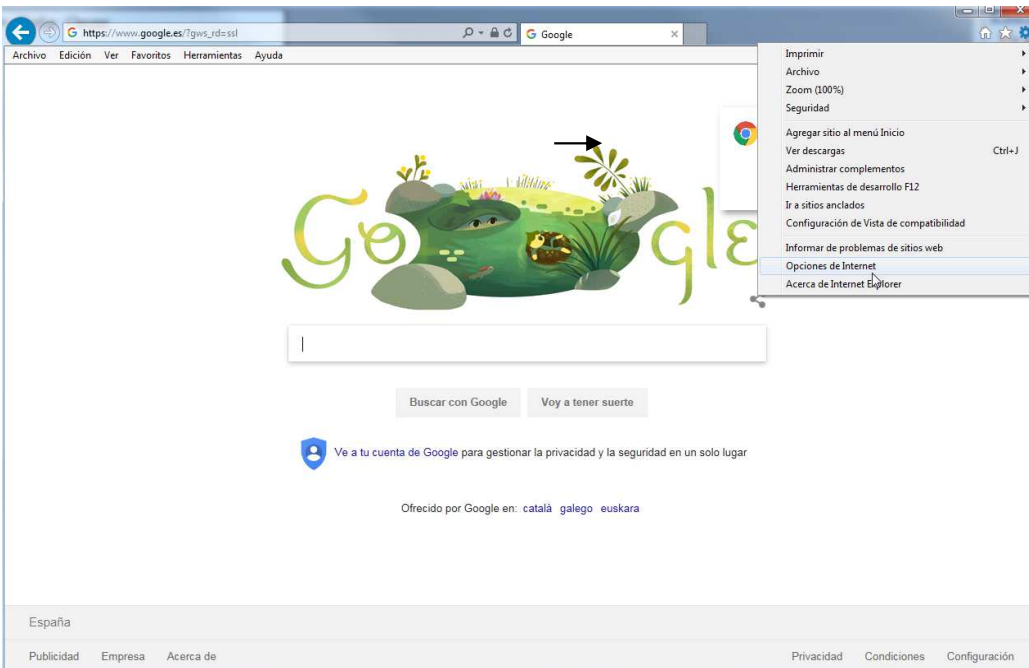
https://www.google.es/?gws_rd=ssl
Google

Archivo Edición Ver Favoritos Herramientas Ayuda

Imprimir
Archivo
Zoom (100%)
Seguridad
Agregar sitio al menú Inicio
Ver descargas Ctrl+J
Administrar complementos
Herramientas de desarrollo F12
Ir a sitios anclados
Configuración de Vista de compatibilidad
Informar de problemas de sitios web
Opciones de Internet
Acerca de Internet Explorer

Google

Buscar con Google Voy a tener suerte

Ve a tu cuenta de Google para gestionar la privacidad y la seguridad en un solo lugar

Ofrecido por Google en: català galego euskara

España

Publicidad Empresa Acerca de

Privacidad Condiciones Configuración